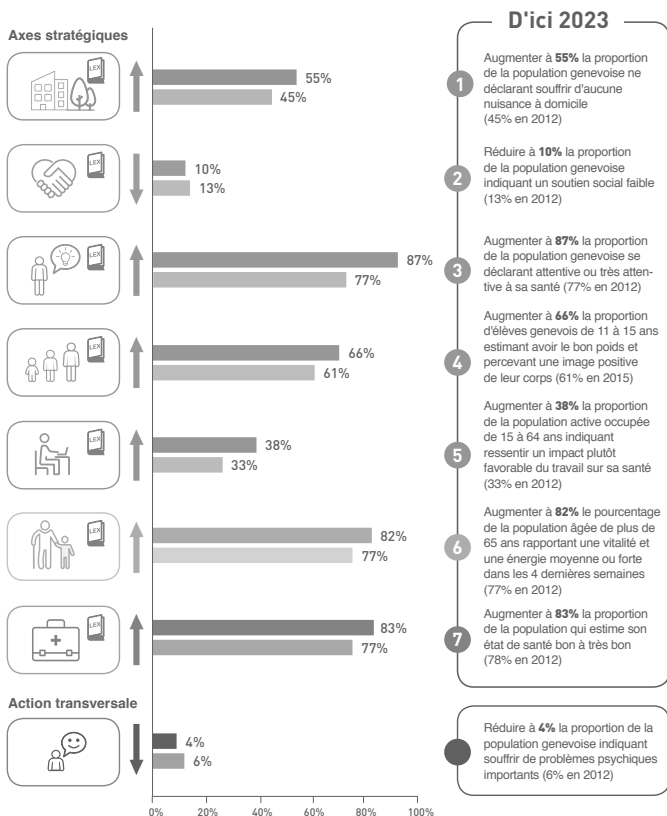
Axes stratégiques

LEX

55%
45%

LEX

10%
13%

LEX

87%
77%

LEX

66%
61%

LEX

38%
33%

LEX

82%
77%

LEX

83%
77%

Action transversale

4%
6%

0% 20% 40% 60% 80% 100%

D'ici 2023

1 Augmenter à **55%** la proportion de la population genevoise ne déclarant souffrir d'aucune nuisance à domicile (45% en 2012)

2 Réduire à **10%** la proportion de la population genevoise indiquant un soutien social faible (13% en 2012)

3 Augmenter à **87%** la proportion de la population genevoise se déclarant attentive ou très attentive à sa santé (77% en 2012)

4 Augmenter à **66%** la proportion d'élèves genevois de 11 à 15 ans estimant avoir le bon poids et percevant une image positive de leur corps (61% en 2015)

5 Augmenter à **38%** la proportion de la population active occupée de 15 à 64 ans indiquant ressentir un impact plutôt favorable du travail sur sa santé (33% en 2012)

6 Augmenter à **82%** le pourcentage de la population âgée de plus de 65 ans rapportant une vitalité et une énergie moyenne ou forte dans les 4 dernières semaines (77% en 2012)

7 Augmenter à **83%** la proportion de la population qui estime son état de santé bon à très bon (78% en 2012)

Réduire à **4%** la proportion de la population genevoise indiquant souffrir de problèmes psychiques importants (6% en 2012)